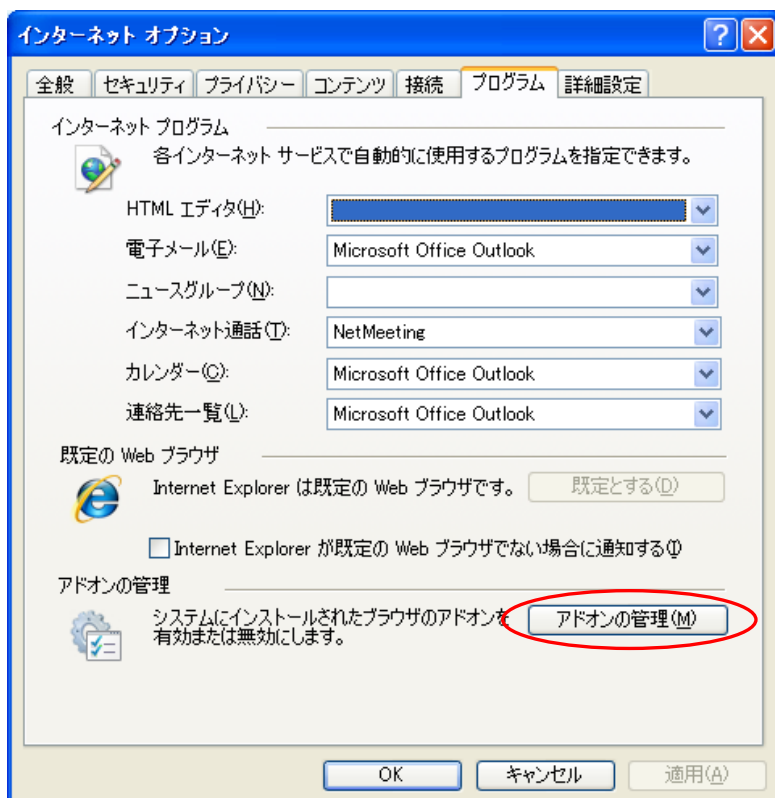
インターネット オプション

全般 | セキュリティ | プライバシー | コンテンツ | 接続 | プログラム | 詳細設定

インターネット プログラム

各インターネット サービスで自動的に使用するプログラムを指定できます。

HTML エディタ(H):

電子メール(E): Microsoft Office Outlook

ニュースグループ(N):

インターネット通話(T): NetMeeting

カレンダー(C): Microsoft Office Outlook

連絡先一覧(L): Microsoft Office Outlook

既定の Web ブラウザ

Internet Explorer は既定の Web ブラウザです。 既定とする(D)

Internet Explorer が既定の Web ブラウザでない場合に通知する(I)

アドオンの管理

システムにインストールされたブラウザのアドオンを有効または無効にします。 アドオンの管理(M)

OK キャンセル 適用(A)